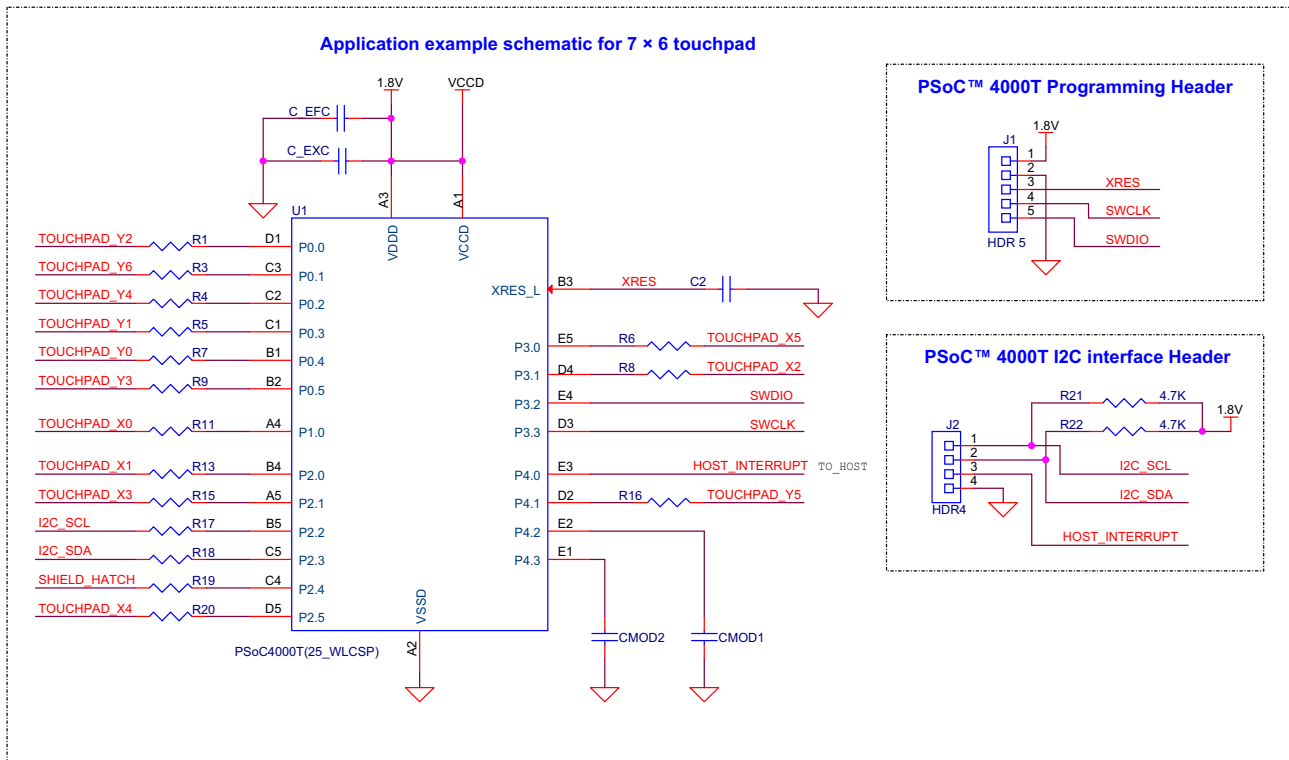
Application example schematic for 7 × 6 touchpad

1.8V
VCCD
C_EFC
C_EXC
A3
A1
U1
VDDD
VCCD

TOUCHPAD_Y2 R1 D1 P0.0
TOUCHPAD_Y6 R3 C3 P0.1
TOUCHPAD_Y4 R4 C2 P0.2
TOUCHPAD_Y1 R5 C1 P0.3
TOUCHPAD_Y0 R7 B1 P0.4
TOUCHPAD_Y3 R9 B2 P0.5
TOUCHPAD_X0 R11 A4 P1.0
TOUCHPAD_X1 R13 B4 P2.0
TOUCHPAD_X3 R15 A5 P2.1
I2C_SCL R17 B5 P2.2
I2C_SDA R18 C5 P2.3
SHIELD_HATCH R19 C4 P2.4
TOUCHPAD_X4 R20 D5 P2.5

XRES_L B3 XRES C2
P3.0 E5 R6 TOUCHPAD_X5
P3.1 D4 R8 TOUCHPAD_X2
P3.2 E4 SWDIO
P3.3 D3 SWCLK
P4.0 E3 HOST_INTERRUPT TO_HOST
P4.1 D2 R16 TOUCHPAD_Y5
P4.2 E2
P4.3 E1
CMOD2
CMOD1
VSSD
A2
PSoC4000T(25_WLCSP)

PSoC™ 4000T Programming Header
J1
1.8V
1
2
3 XRES
4 SWCLK
5 SWDIO
HDR 5

PSoC™ 4000T I2C interface Header
R21 4.7K
R22 4.7K
1.8V
J2
1
2 I2C_SCL
3 I2C_SDA
4
HOST_INTERRUPT
HDR4